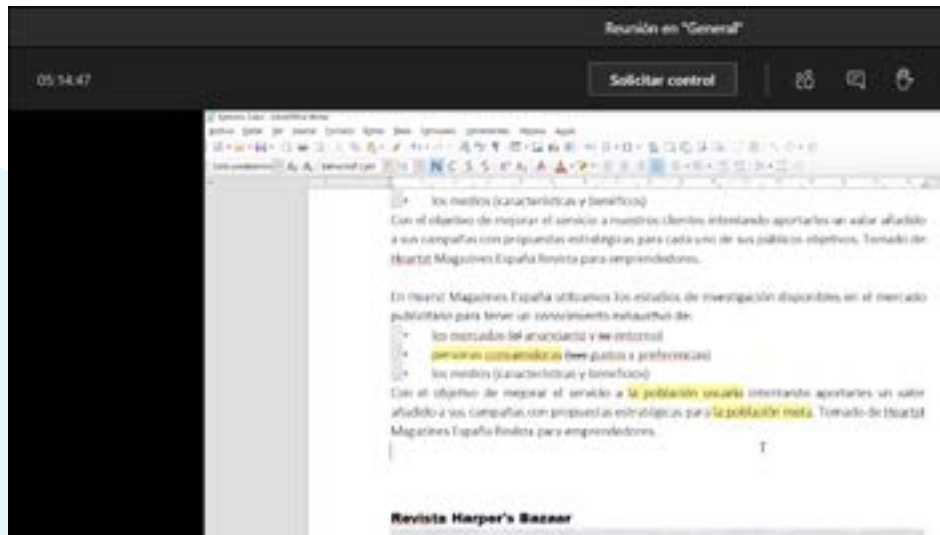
Reunión en "General"

05:14:47

Solicitar control

• los medios (características y beneficios)
Con el objetivo de mejorar el servicio a nuestros clientes intentando aportarles un valor añadido a sus campañas con propuestas estratégicas para cada uno de sus públicos objetivos. Tomado de Hearst Magazines España Revista para emprendedores.

En Hearst Magazines España utilizamos los estudios de investigación disponibles en el mercado publicitario para tener un conocimiento exhaustivo de:
• los mercados del anunciante y su entorno
• personas consumidoras (sus gustos y preferencias)
• los medios (características y beneficios)
Con el objetivo de mejorar el servicio a la población usuaria intentando aportarles un valor añadido a sus campañas con propuestas estratégicas para la población meta. Tomado de Hearst Magazines España Revista para emprendedores.

Revista Harper's Bazaar